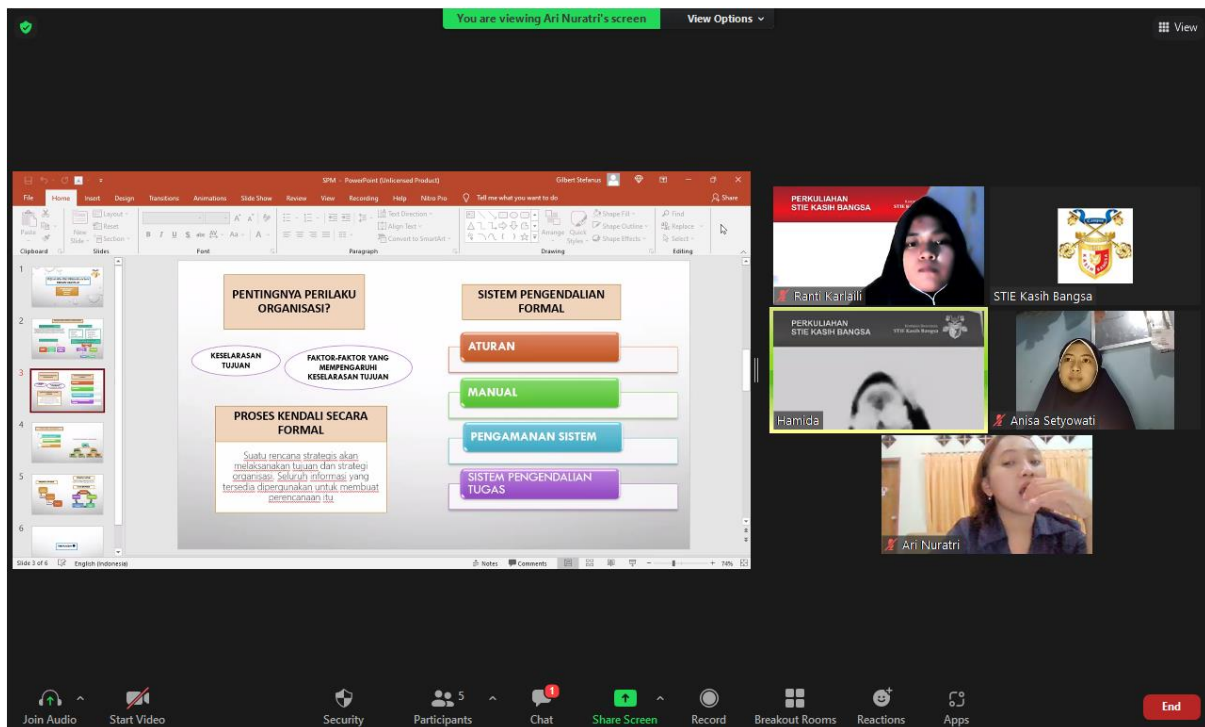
You are viewing Ari Nuratri's screen
View Options
View

SPM - PowerPoint (Unlicensed Product)
Gilbert Stefanus
File Home Insert Design Transitions Animations Slide Show Review View Recording Help Nitro Pro Tell me what you want to do
Share
Clipboard Slides Font Paragraph Drawing Editing

PENTINGNYA PERILAKU ORGANISASI?

KESELARASAN TUJUAN

FAKTOR-FAKTOR YANG MEMPENGARUHI KESELARASAN TUJUAN

PROSES KENDALI SECARA FORMAL

Suatu rencana strategis akan melaksanakan tujuan dan strategi organisasi. Seluruh informasi yang tersedia dipergunakan untuk membuat perencanaan itu.

SISTEM PENGENDALIAN FORMAL

ATURAN

MANUAL

PENGAMANAN SISTEM

SISTEM PENGENDALIAN TUGAS

Slide 3 of 6 English (Indonesia) Notes Comments 74%

PERKULIAHAN STIE KASIH BANGSA
Ranti Karlaili
STIE Kasih Bangsa
PERKULIAHAN STIE KASIH BANGSA
Hamida
Anisa Setyowati
Ari Nuratri

Join Audio
Start Video
Security
5 Participants
1 Chat
Share Screen
Record
Breakout Rooms
Reactions
Apps
End